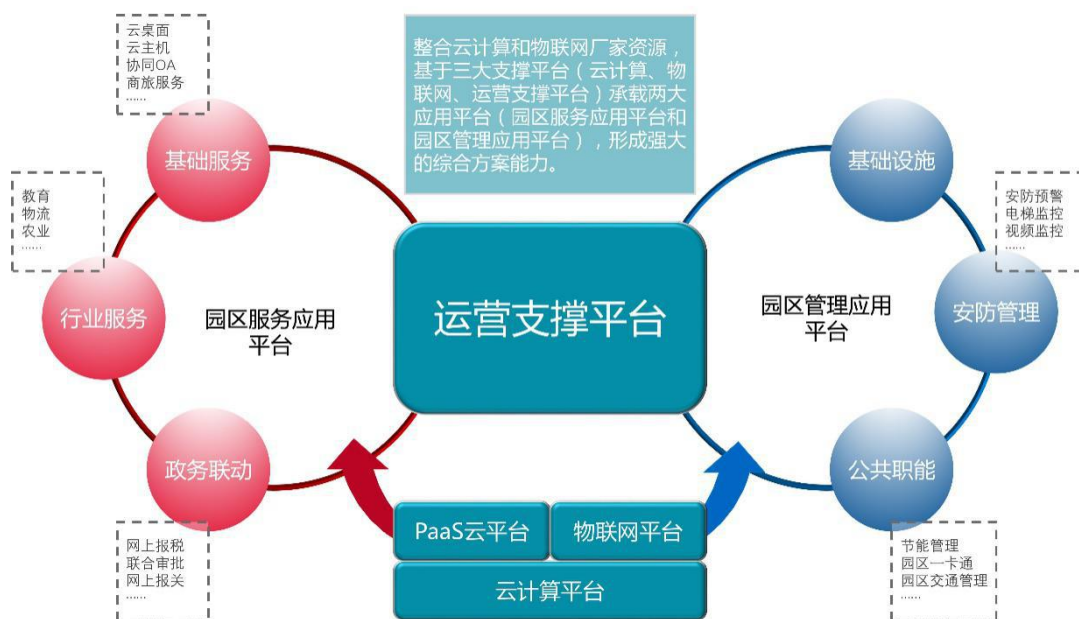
云桌面
云主机
协同OA
商旅服务
……

整合云计算和物联网厂家资源，基于三大支撑平台（云计算、物联网、运营支撑平台）承载两大应用平台（园区服务应用平台和园区管理应用平台），形成强大的综合方案能力。

基础服务

教育
物流
农业
……

行业服务

园区服务应用平台

运营支撑平台

政务联动

网上报税
联合审批
网上报关
……

基础设施

安防预警
电梯监控
视频监控
……

园区管理应用平台

安防管理

公共职能

节能管理
园区一卡通
园区交通管理
……

PaaS云平台
物联网平台
云计算平台